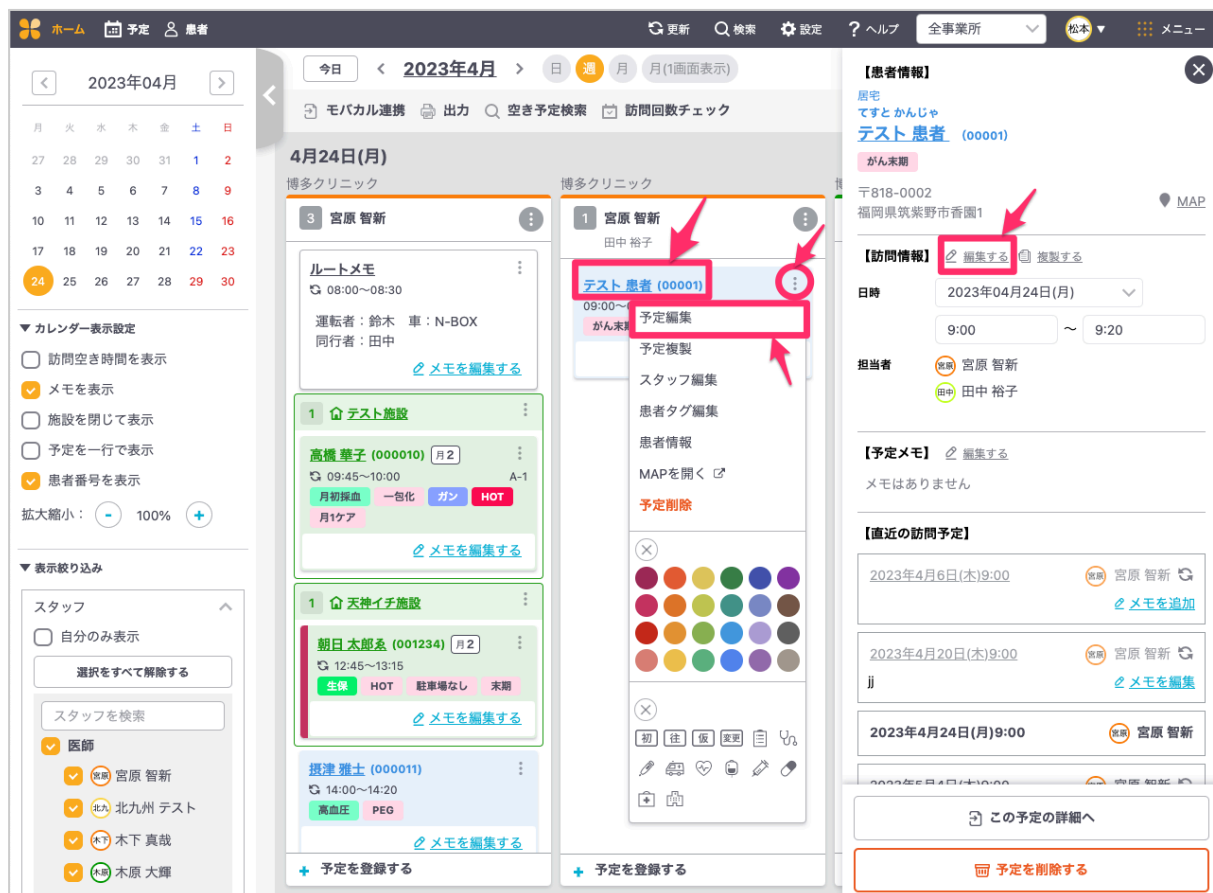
ホーム　予定　患者　更新　検索　設定　ヘルプ　全事業所　松本　メニュー

2023年04月

| 月 | 火 | 水 | 木 | 金 | 土 | 日 |
|---|---|---|---|---|---|---|
| 27 | 28 | 29 | 30 | 31 | 1 | 2 |
| 3 | 4 | 5 | 6 | 7 | 8 | 9 |
| 10 | 11 | 12 | 13 | 14 | 15 | 16 |
| 17 | 18 | 19 | 20 | 21 | 22 | 23 |
| 24 | 25 | 26 | 27 | 28 | 29 | 30 |

▼カレンダー表示設定
訪問空き時間を表示
メモを表示
施設を閉じて表示
予定を一行で表示
患者番号を表示
拡大縮小： - 100% +

▼表示絞り込み
スタッフ
自分のみ表示
選択をすべて解除する
スタッフを検索
医師
宮原 宮原 智新
北九 北九州 テスト
木下 木下 真哉
木原 木原 大輝

今日　2023年4月　日　週　月　月(1画面表示)
モバカル連携　出力　空き予定検索　訪問回数チェック

4月24日(月)
博多クリニック
3 宮原 智新
ルートメモ
08:00〜08:30
運転者：鈴木　車：N-BOX
同行者：田中
メモを編集する

1 テスト施設
高橋 華子 (000010) 月2
09:45〜10:00 A-1
月初採血　一包化　ガン　HOT
月1ケア
メモを編集する

1 天神イチ施設
朝日 太郎𠮷 (001234) 月2
12:45〜13:15
生保　HOT　駐車場なし　末期
メモを編集する

摂津 雅士 (000011)
14:00〜14:20
高血圧　PEG
メモを編集する

予定を登録する

博多クリニック
1 宮原 智新
田中 裕子
テスト 患者 (00001)
09:00〜
がん末期
予定編集
予定複製
スタッフ編集
患者タグ編集
患者情報
MAPを開く
予定削除
初　往　仮　変更
予定を登録する

【患者情報】
居宅
てすと かんじゃ
テスト 患者 (00001)
がん末期
〒818-0002
福岡県筑紫野市香園1
MAP

【訪問情報】 編集する　複製する
日時　2023年04月24日(月)
9:00 〜 9:20
担当者　宮原 宮原 智新
田中 田中 裕子

【予定メモ】 編集する
メモはありません

【直近の訪問予定】
2023年4月6日(木)9:00　宮原 宮原 智新
メモを追加
2023年4月20日(木)9:00　宮原 宮原 智新
jj
メモを編集
2023年4月24日(月)9:00　宮原 宮原 智新
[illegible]

この予定の詳細へ
予定を削除する